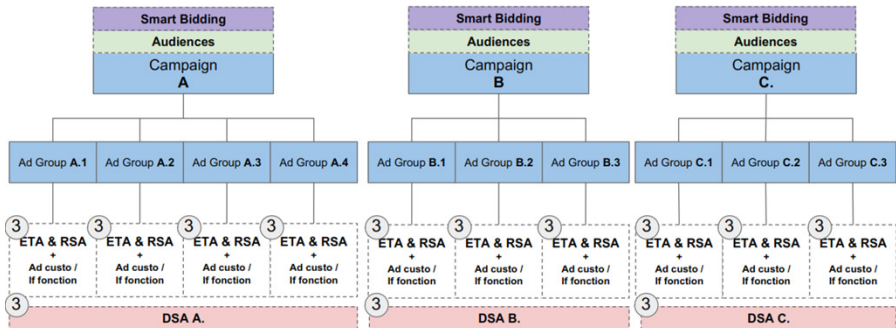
Smart Bidding
Audiences
Campaign
A

Ad Group A.1
Ad Group A.2
Ad Group A.3
Ad Group A.4

3
ETA & RSA
+
Ad custo / If fonction

3
ETA & RSA
+
Ad custo / If fonction

3
ETA & RSA
+
Ad custo / If fonction

3
ETA & RSA
+
Ad custo / If fonction

3
DSA A.

Smart Bidding
Audiences
Campaign
B

Ad Group B.1
Ad Group B.2
Ad Group B.3

3
ETA & RSA
+
Ad custo / If fonction

3
ETA & RSA
+
Ad custo / If fonction

3
ETA & RSA
+
Ad custo / If fonction

3
DSA B.

Smart Bidding
Audiences
Campaign
C.

Ad Group C.1
Ad Group C.2
Ad Group C.3

3
ETA & RSA
+
Ad custo / If fonction

3
ETA & RSA
+
Ad custo / If fonction

3
ETA & RSA
+
Ad custo / If fonction

3
DSA C.